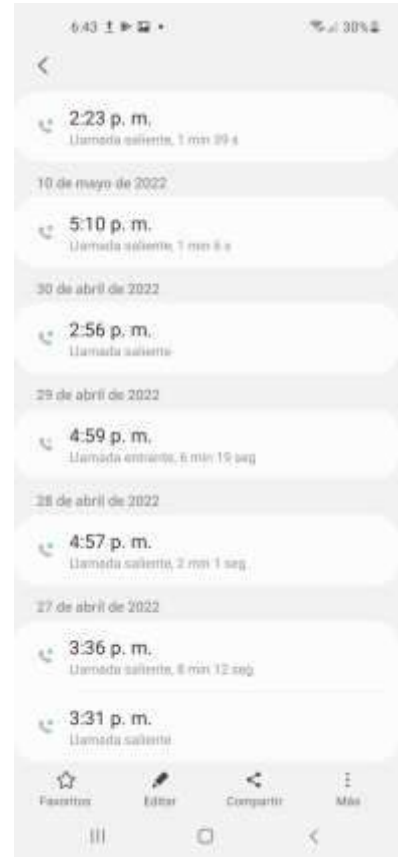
6:43 ⇪ ▶ ▣ •
38%

2:23 p. m.
Llamada saliente, 1 min 39 s

10 de mayo de 2022

5:10 p. m.
Llamada saliente, 1 min 6 s

30 de abril de 2022

2:56 p. m.
Llamada saliente

29 de abril de 2022

4:59 p. m.
Llamada entrante, 6 min 19 seg

28 de abril de 2022

4:57 p. m.
Llamada saliente, 2 min 1 seg

27 de abril de 2022

3:36 p. m.
Llamada saliente, 8 min 12 seg

3:31 p. m.
Llamada saliente

Favoritos
Editar
Compartir
Más